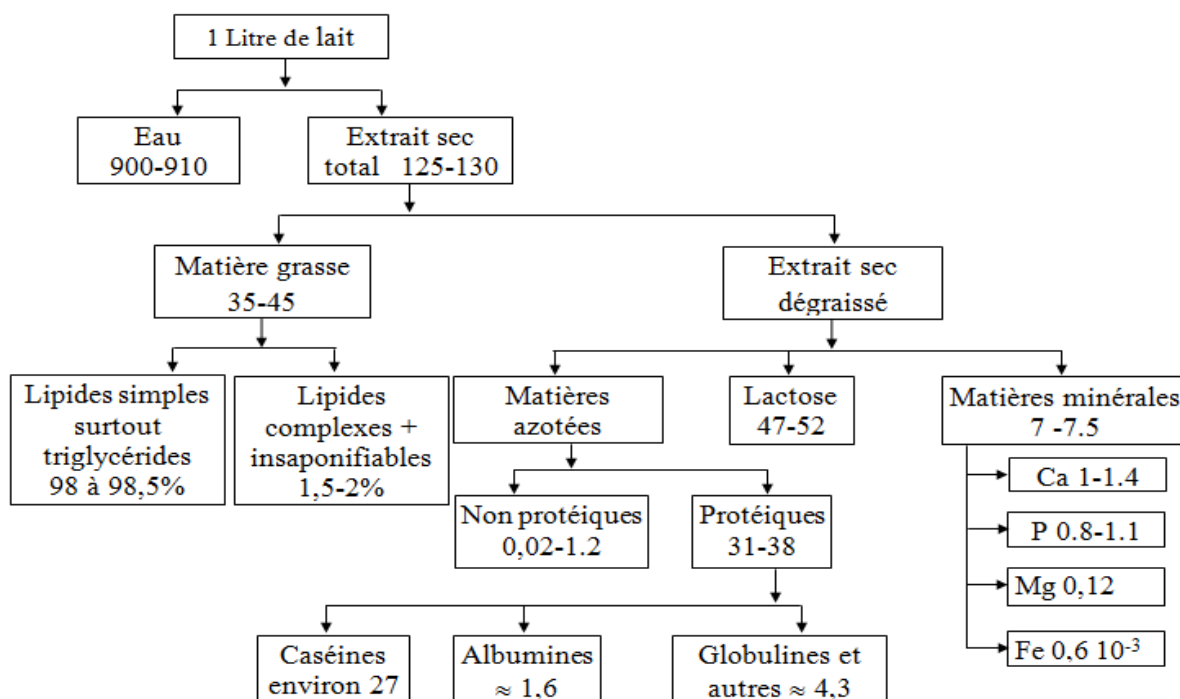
1 Litre de lait

Eau
900-910

Extrait sec
total 125-130

Matière grasse
35-45

Extrait sec
dégraissé

Lipides simples
surtout
triglycérides
98 à 98,5%

Lipides
complexes +
insaponifiables
1,5-2%

Matières
azotées

Lactose
47-52

Matières minérales
7 -7.5

Ca 1-1.4

P 0.8-1.1

Mg 0,12

Fe 0,6 $10^{-3}$

Non protéiques
0,02-1.2

Protéiques
31-38

Caséines
environ 27

Albumines
$\approx 1,6$

Globulines et
autres $\approx 4,3$